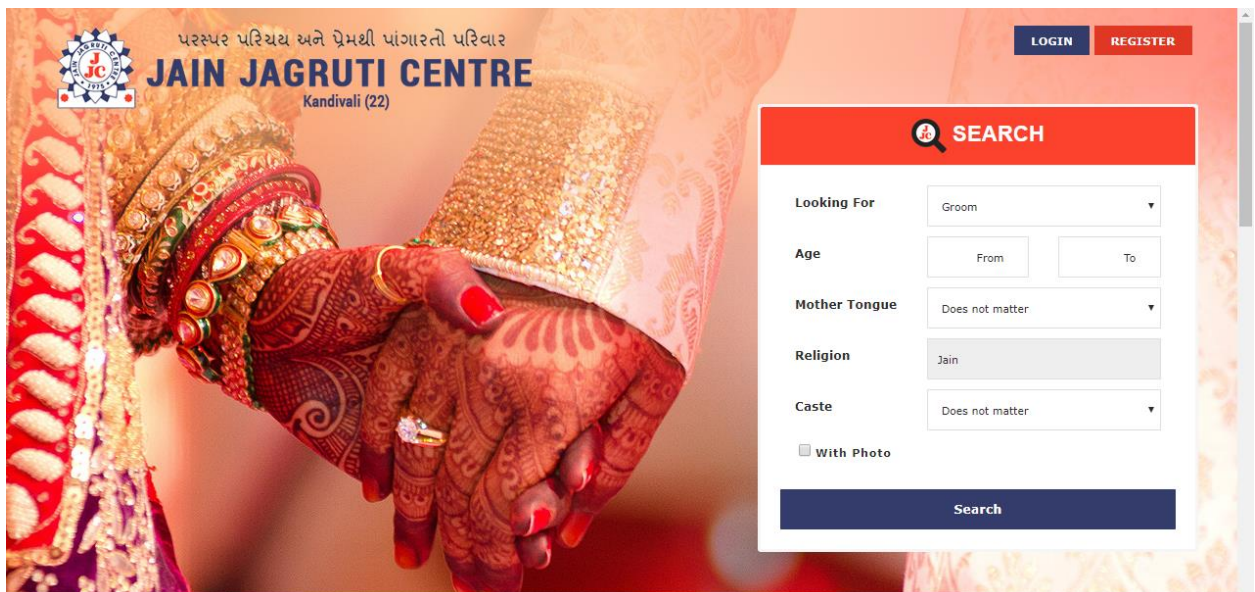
JAIN JAGRUTI CENTRE
JJC
1975

પરસ્પર પરિચય અને પ્રેમથી પાંગરતો પરિવાર
JAIN JAGRUTI CENTRE
Kandivali (22)

LOGIN
REGISTER

SEARCH

Looking For
Groom

Age
From
To

Mother Tongue
Does not matter

Religion
Jain

Caste
Does not matter

With Photo

Search